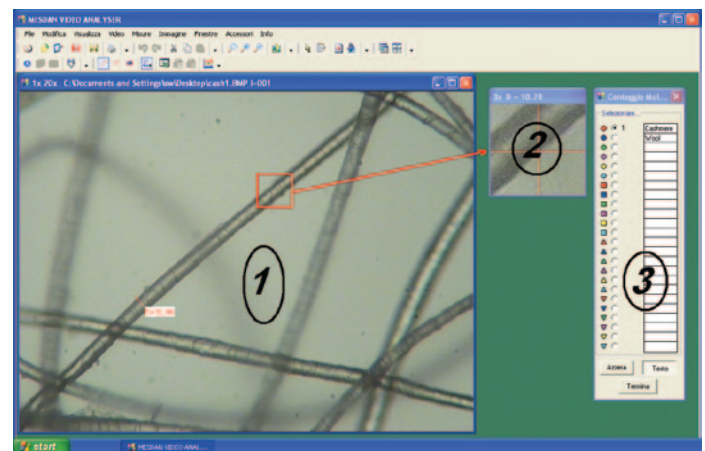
MESDAN VIDEO ANALYSER

File Modifica Visualizza Video Misure Immagine Finestre Accessori Info

1x 20x C:\Documents and Settings\sw\Desktop\cash1.BMP I-001

3x X - 10.78

Conteggio Mul...

Selezionare...

1

Cashmere

Wool

1

2

3

Azzera

Testo

Termina

start

MESDAN VIDEO ANAL...